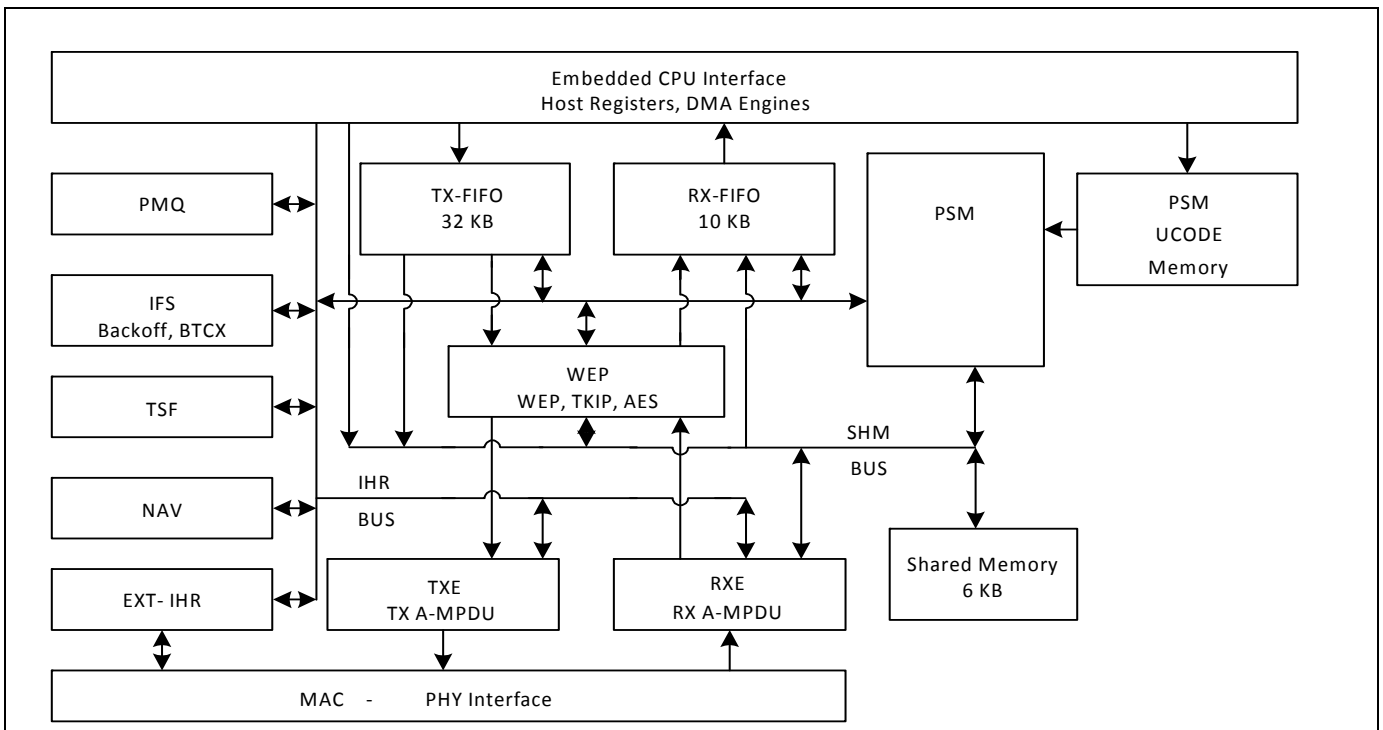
Embedded CPU Interface
Host Registers, DMA Engines

PMQ

TX-FIFO
32 KB

RX-FIFO
10 KB

PSM

PSM
UCODE
Memory

IFS
Backoff, BTCX

WEP
WEP, TKIP, AES

TSF

SHM
BUS

IHR
BUS

NAV

Shared Memory
6 KB

TXE
TX A-MPDU

RXE
RX A-MPDU

EXT- IHR

MAC - PHY Interface